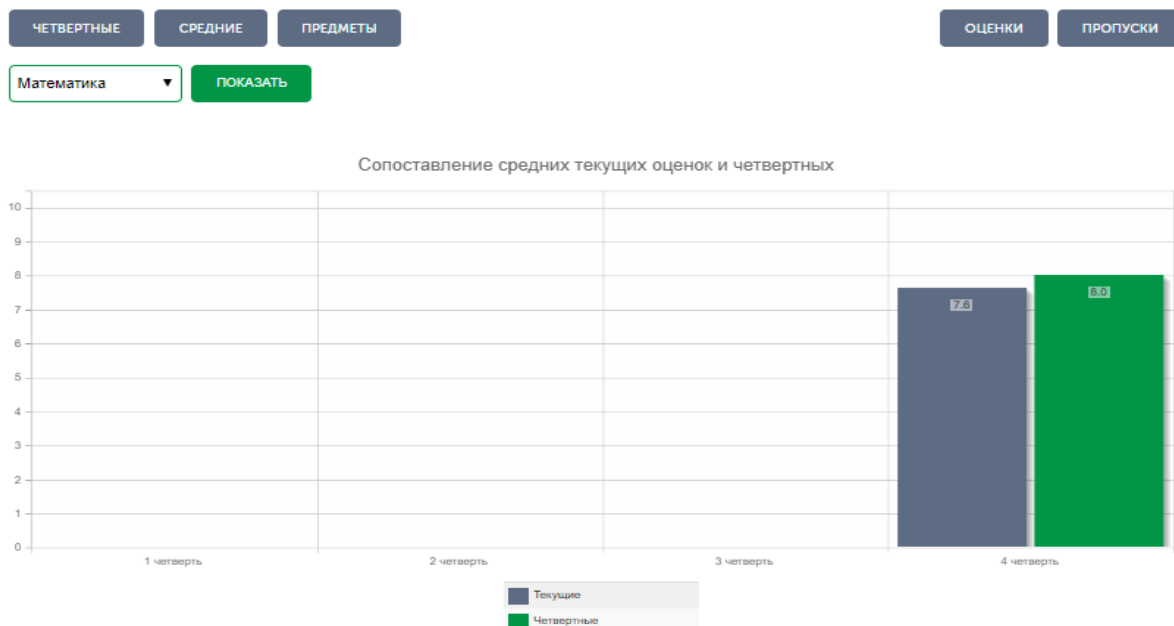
ЧЕТВЕРТНЫЕ СРЕДНИЕ ПРЕДМЕТЫ ОЦЕНКИ ПРОПУСКИ

Математика ▼ ПОКАЗАТЬ

Сопоставление средних текущих оценок и четвертных

10
9
8
7
6
5
4
3
2
1
0

7.6
8.0

1 четверть
2 четверть
3 четверть
4 четверть

Текущие
Четвертные